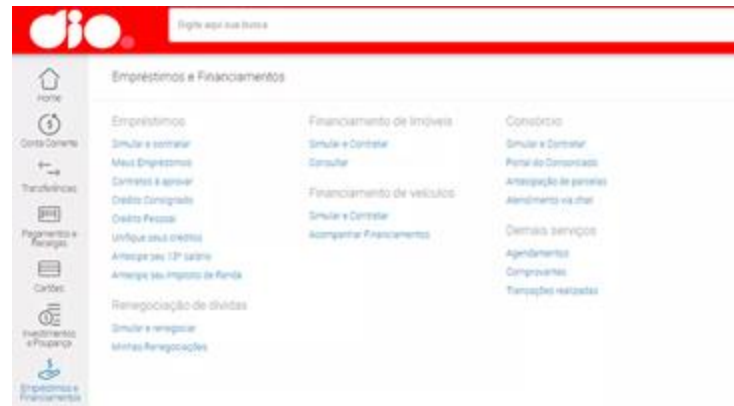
dio.

Digite aqui sua busca

Home

Conta Corrente

Transferências

Pagamentos e Recargas

Cartões

Investimentos e Poupança

Empréstimos e Financiamentos

Empréstimos e Financiamentos

Empréstimos

Simular e contratar

Meus Empréstimos

Contratos a aprovar

Crédito Consignado

Crédito Pessoal

Unifique seus créditos

Antecipe seu 13º salário

Antecipe seu Imposto de Renda

Renegociação de dívidas

Simular e renegociar

Minhas Renegociações

Financiamento de imóveis

Simular e Contratar

Consultar

Financiamento de veículos

Simular e Contratar

Acompanhar Financiamentos

Consórcio

Simular e Contratar

Portal do Consorciado

Antecipação de parcelas

Atendimento via chat

Demais serviços

Agendamentos

Comprovantes

Transações realizadas